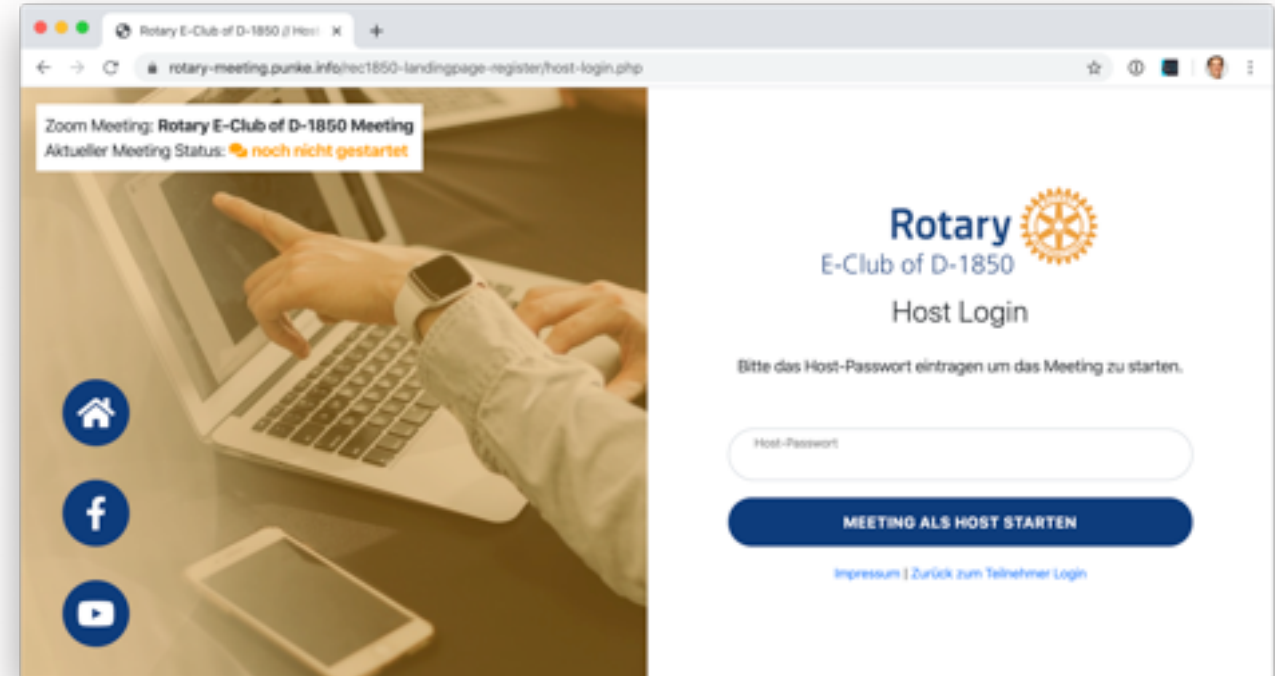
Rotary E-Club of D-1850 // Host

rotary-meeting.punke.info/rec1850-landingpage-register/host-login.php

Zoom Meeting: Rotary E-Club of D-1850 Meeting
Aktueller Meeting Status: noch nicht gestartet

Rotary
E-Club of D-1850

Host Login

Bitte das Host-Passwort eintragen um das Meeting zu starten.

Host-Passwort

MEETING ALS HOST STARTEN

Impressum | Zurück zum Teilnehmer Login